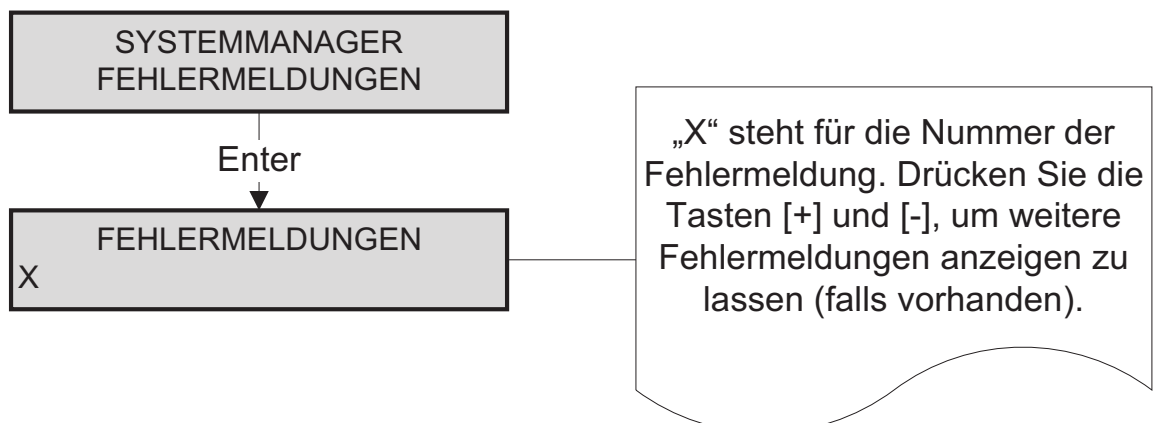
SYSTEMMANAGER
FEHLERMELDUNGEN

Enter

FEHLERMELDUNGEN
X

„X“ steht für die Nummer der Fehlermeldung. Drücken Sie die Tasten [+] und [-], um weitere Fehlermeldungen anzeigen zu lassen (falls vorhanden).